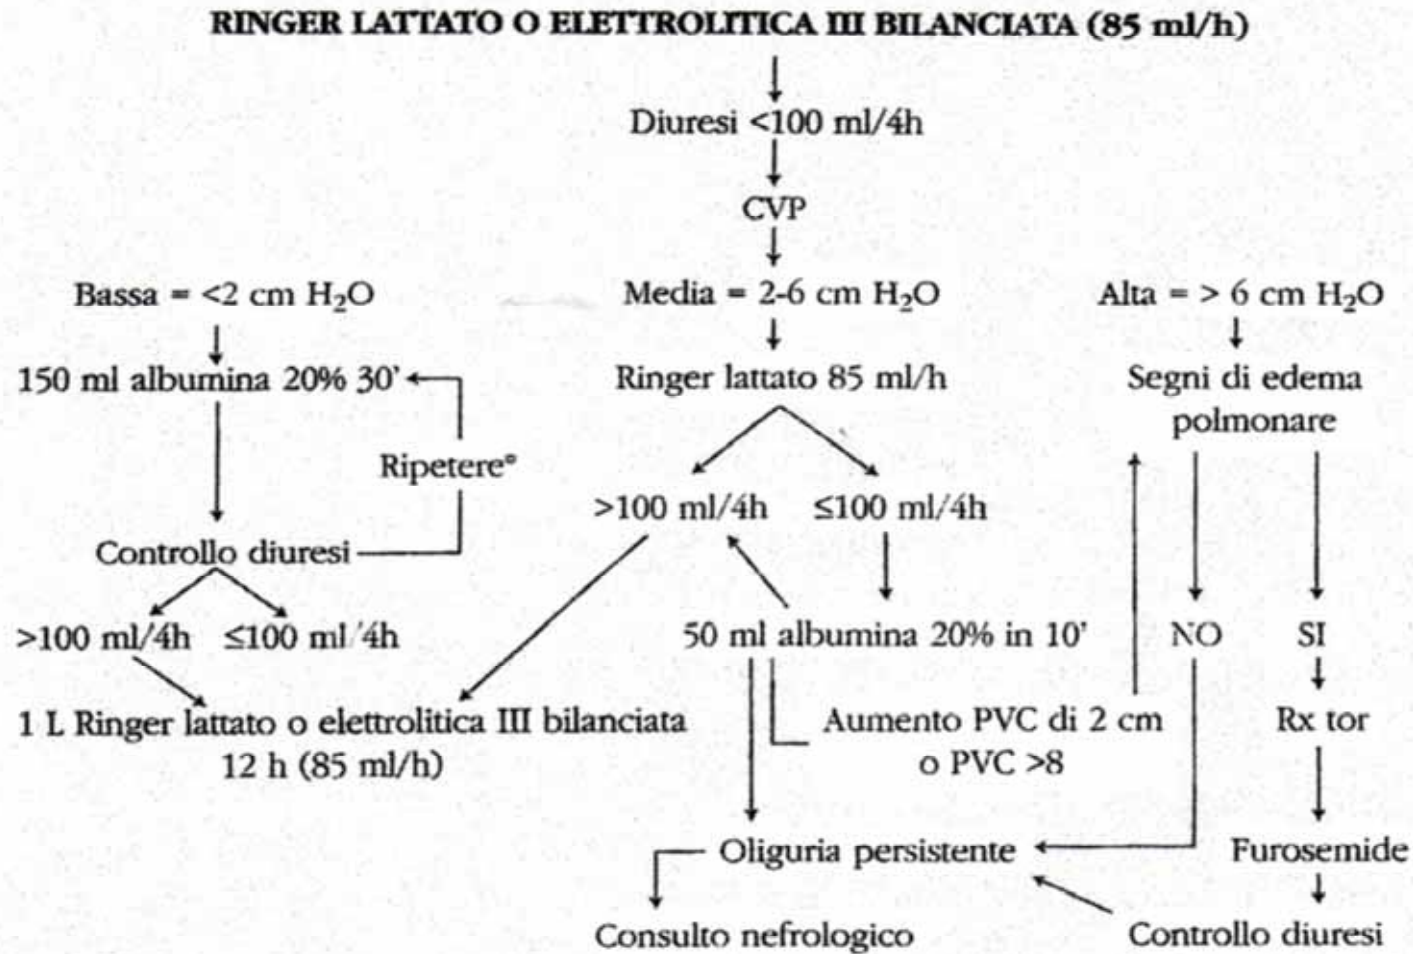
RINGER LATTATO O ELETTROLITICA III BILANCIATA (85 ml/h)

Diuresi <100 ml/4h

CVP

Bassa = <2 cm $H_2O$

Media = 2-6 cm $H_2O$

Alta = > 6 cm $H_2O$

150 ml albumina 20% 30'

Ripetere°

Controllo diuresi

>100 ml/4h

≤100 ml/4h

1 L Ringer lattato o elettrolitica III bilanciata 12 h (85 ml/h)

Ringer lattato 85 ml/h

>100 ml/4h

≤100 ml/4h

50 ml albumina 20% in 10'

Aumento PVC di 2 cm o PVC >8

Oliguria persistente

Consulto nefrologico

Segni di edema polmonare

NO

SI

Rx tor

Furosemide

Controllo diuresi